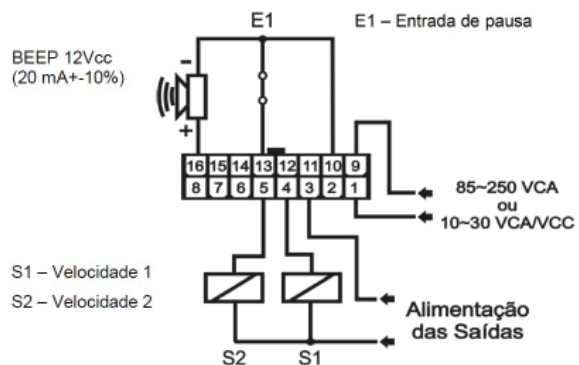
E1

E1 – Entrada de pausa

BEEP 12Vcc
(20 mA+-10%)

-

+

| 16 | 15 | 14 | 13 | 12 | 11 | 10 | 9 |
|---|---|---|---|---|---|---|---|
| 8 | 7 | 6 | 5 | 4 | 3 | 2 | 1 |

85~250 VCA
ou
10~30 VCA/VCC

S1 – Velocidade 1

S2 – Velocidade 2

Alimentação
das Saídas

S2

S1